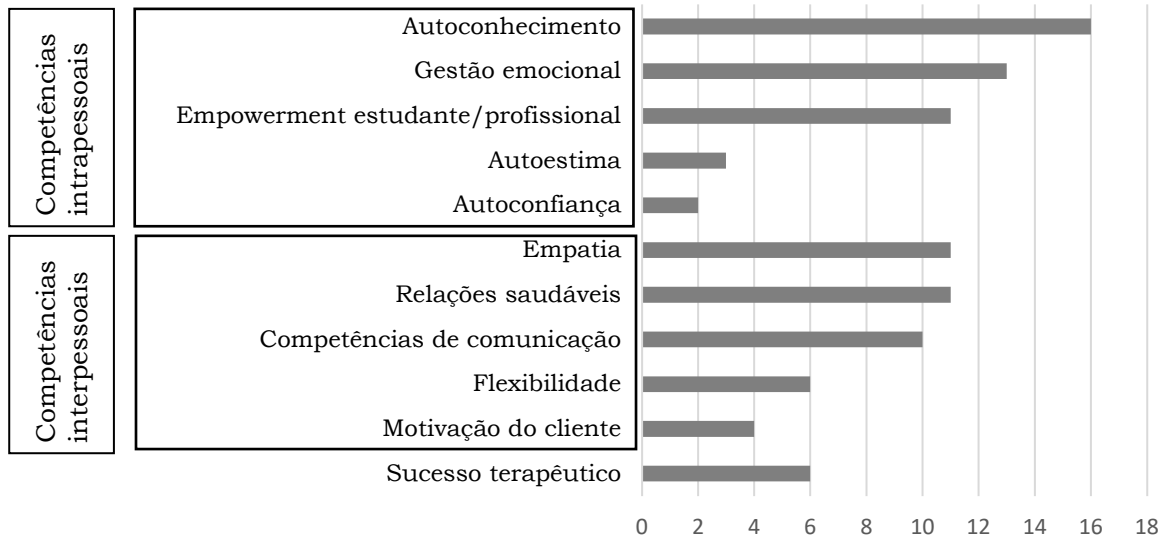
Competências intrapessoais

Autoconhecimento
Gestão emocional
Empowerment estudante/profissional
Autoestima
Autoconfiança

Competências interpessoais

Empatia
Relações saudáveis
Competências de comunicação
Flexibilidade
Motivação do cliente

Sucesso terapêutico

0 2 4 6 8 10 12 14 16 18